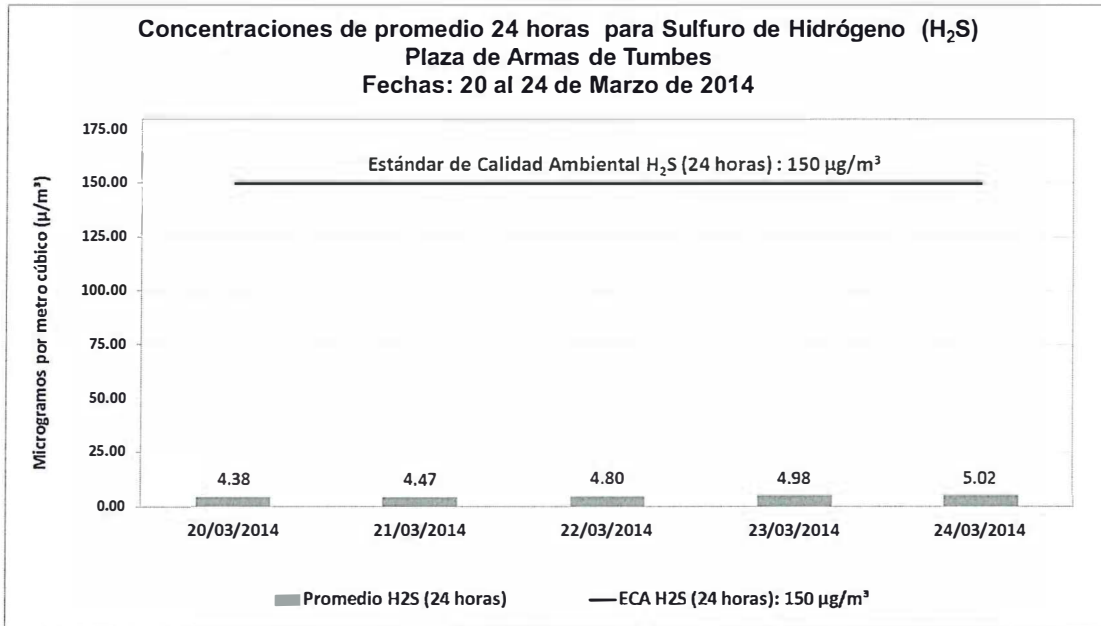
Concentraciones de promedio 24 horas para Sulfuro de Hidrógeno ($H_2S$)
Plaza de Armas de Tumbes
Fechas: 20 al 24 de Marzo de 2014

Estándar de Calidad Ambiental $H_2S$ (24 horas) : 150 µg/m³

Microgramos por metro cúbico (µ/m³)

175.00
150.00
125.00
100.00
75.00
50.00
25.00
0.00

4.38
4.47
4.80
4.98
5.02

20/03/2014
21/03/2014
22/03/2014
23/03/2014
24/03/2014

Promedio H2S (24 horas)
ECA H2S (24 horas): 150 µg/m³